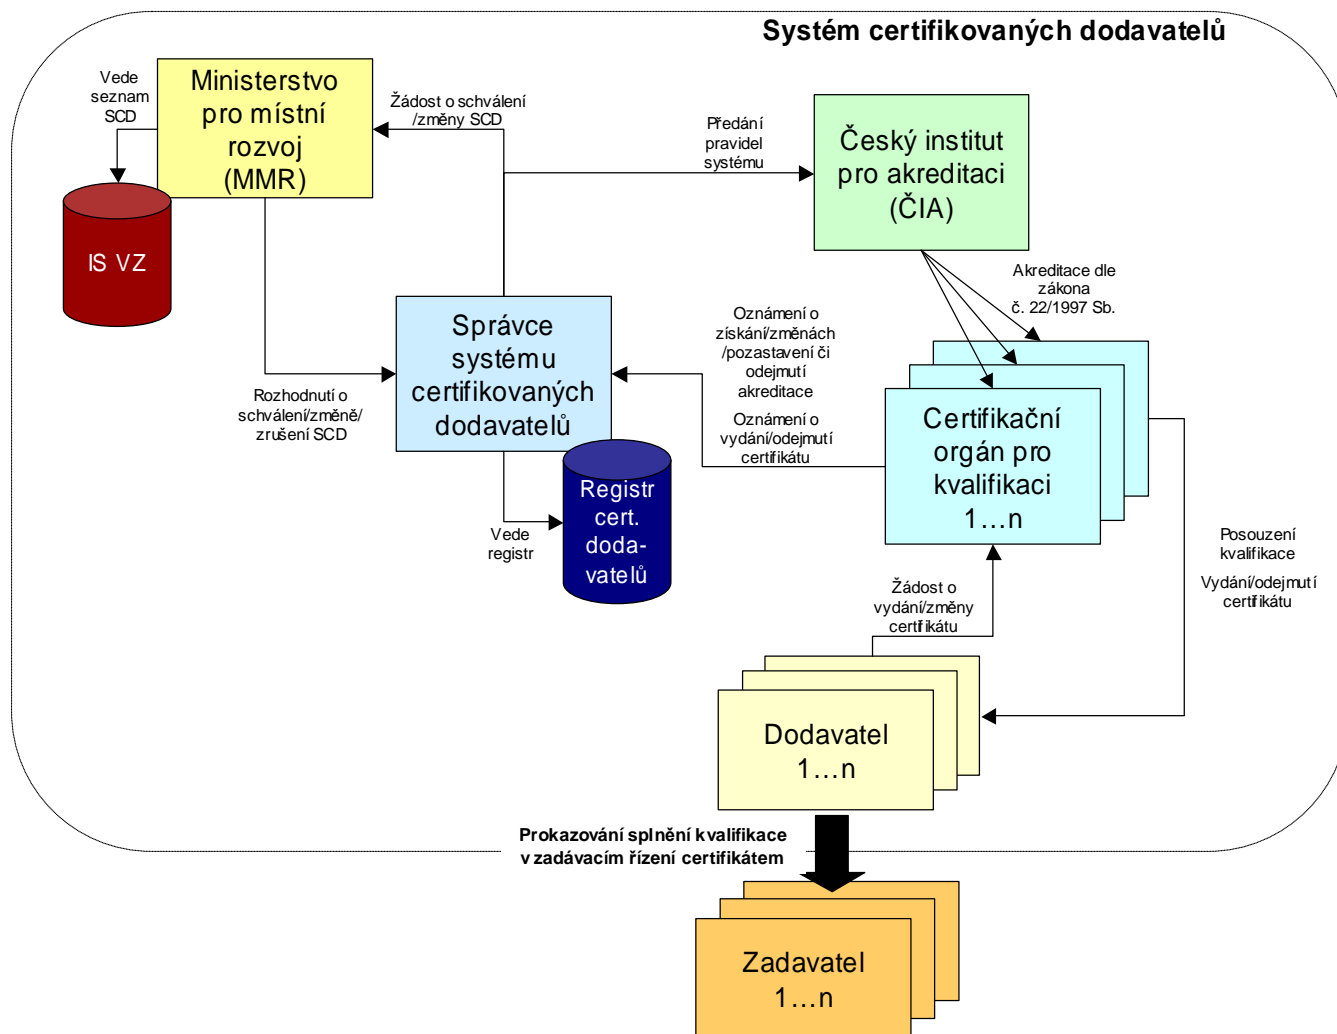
Systém certifikovaných dodavatelů

Vede seznam SCD

Ministerstvo pro místní rozvoj (MMR)

IS VZ

Žádost o schválení /změny SCD

Předání pravidel systému

Český institut pro akreditaci (ČIA)

Akreditace dle zákona č. 22/1997 Sb.

Správce systému certifikovaných dodavatelů

Oznámení o získání/změnách /pozastavení či odejmutí akreditace

Oznámení o vydání/odejmutí certifikátu

Rozhodnutí o schválení/změně/ zrušení SCD

Certifikační orgán pro kvalifikaci 1…n

Registr cert. doda-vatelů

Vede registr

Posouzení kvalifikace

Vydání/odejmutí certifikátu

Žádost o vydání/změny certifikátu

Dodavatel 1…n

Prokazování splnění kvalifikace v zadávacím řízení certifikátem

Zadavatel 1…n